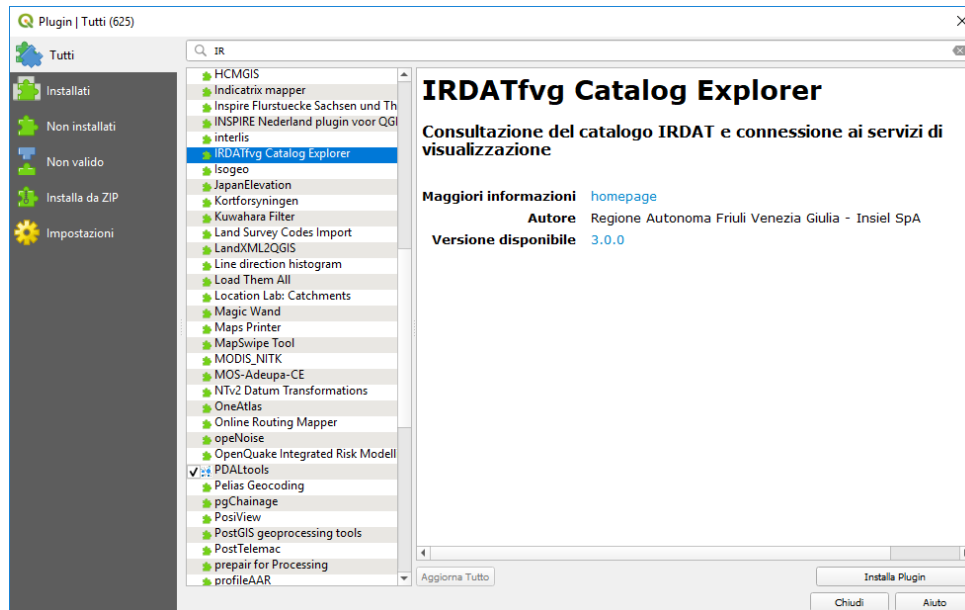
Plugin | Tutti (625)

Tutti
Installati
Non installati
Non valido
Installa da ZIP
Impostazioni

IR

HCMGIS
Indicatrix mapper
Inspire Flurstuecke Sachsen und Th
INSPIRE Nederland plugin voor QGI
interlis
IRDATfvg Catalog Explorer
Isogeo
JapanElevation
Kortforsyningen
Kuwahara Filter
Land Survey Codes Import
LandXML2QGIS
Line direction histogram
Load Them All
Location Lab: Catchments
Magic Wand
Maps Printer
MapSwipe Tool
MODIS_NITK
MOS-Adeupa-CE
NTv2 Datum Transformations
OneAtlas
Online Routing Mapper
opeNoise
OpenQuake Integrated Risk Modell
PDALtools
Pelias Geocoding
pgChainage
PosiView
PostGIS geoprocessing tools
PostTelemac
prepair for Processing
profileAAR

IRDATfvg Catalog Explorer

Consultazione del catalogo IRDAT e connessione ai servizi di visualizzazione

Maggiori informazioni homepage
Autore Regione Autonoma Friuli Venezia Giulia - Insiel SpA
Versione disponibile 3.0.0

Aggiorna Tutto
Installa Plugin
Chiudi
Aiuto